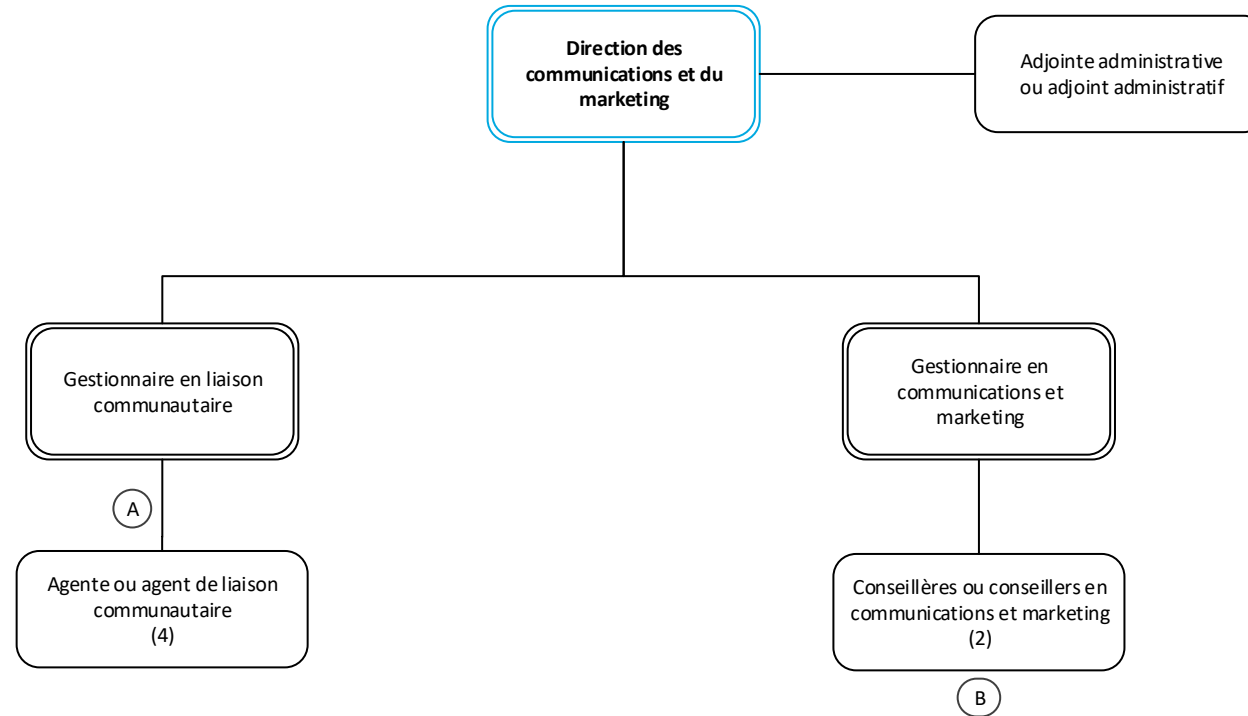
Direction des communications et du marketing

Adjointe administrative ou adjoint administratif

Gestionnaire en liaison communautaire

Gestionnaire en communications et marketing

A

Agente ou agent de liaison communautaire (4)

Conseillères ou conseillers en communications et marketing (2)

B